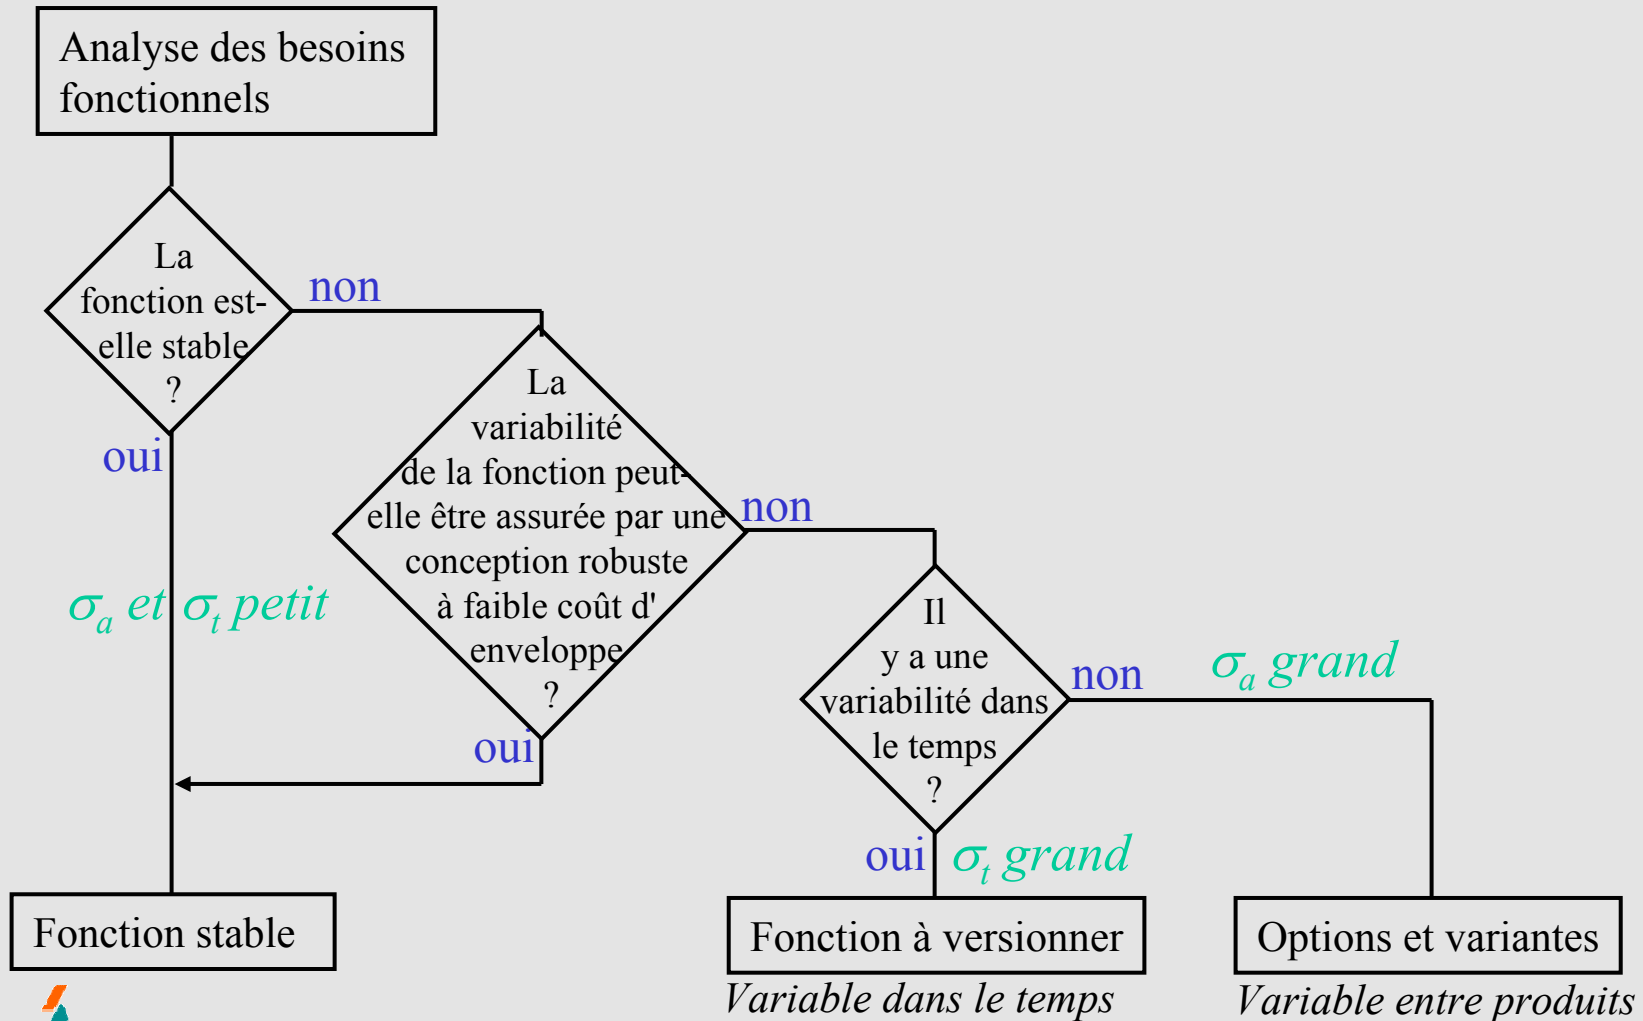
Analyse des besoins fonctionnels

La fonction est-elle stable ?

non

oui

$\sigma_a$ et $\sigma_t$ petit

La variabilité de la fonction peut-elle être assurée par une conception robuste à faible coût d'enveloppe ?

non

oui

Il y a une variabilité dans le temps ?

non

$\sigma_a$ grand

oui

$\sigma_t$ grand

Fonction stable

Fonction à versionner

Variable dans le temps

Options et variantes

Variable entre produits